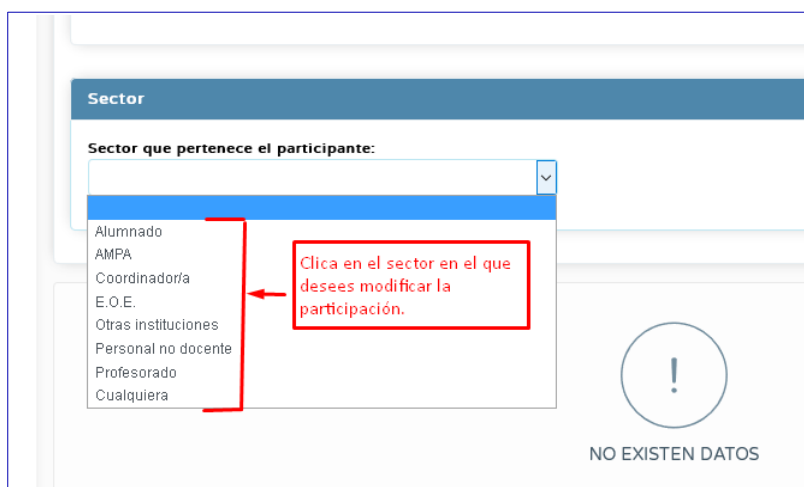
Sector

Sector que pertenece el participante:

Alumnado
AMPA
Coordinador/a
E.O.E.
Otras instituciones
Personal no docente
Profesorado
Cualquiera

Clica en el sector en el que desees modificar la participación.

!

NO EXISTEN DATOS